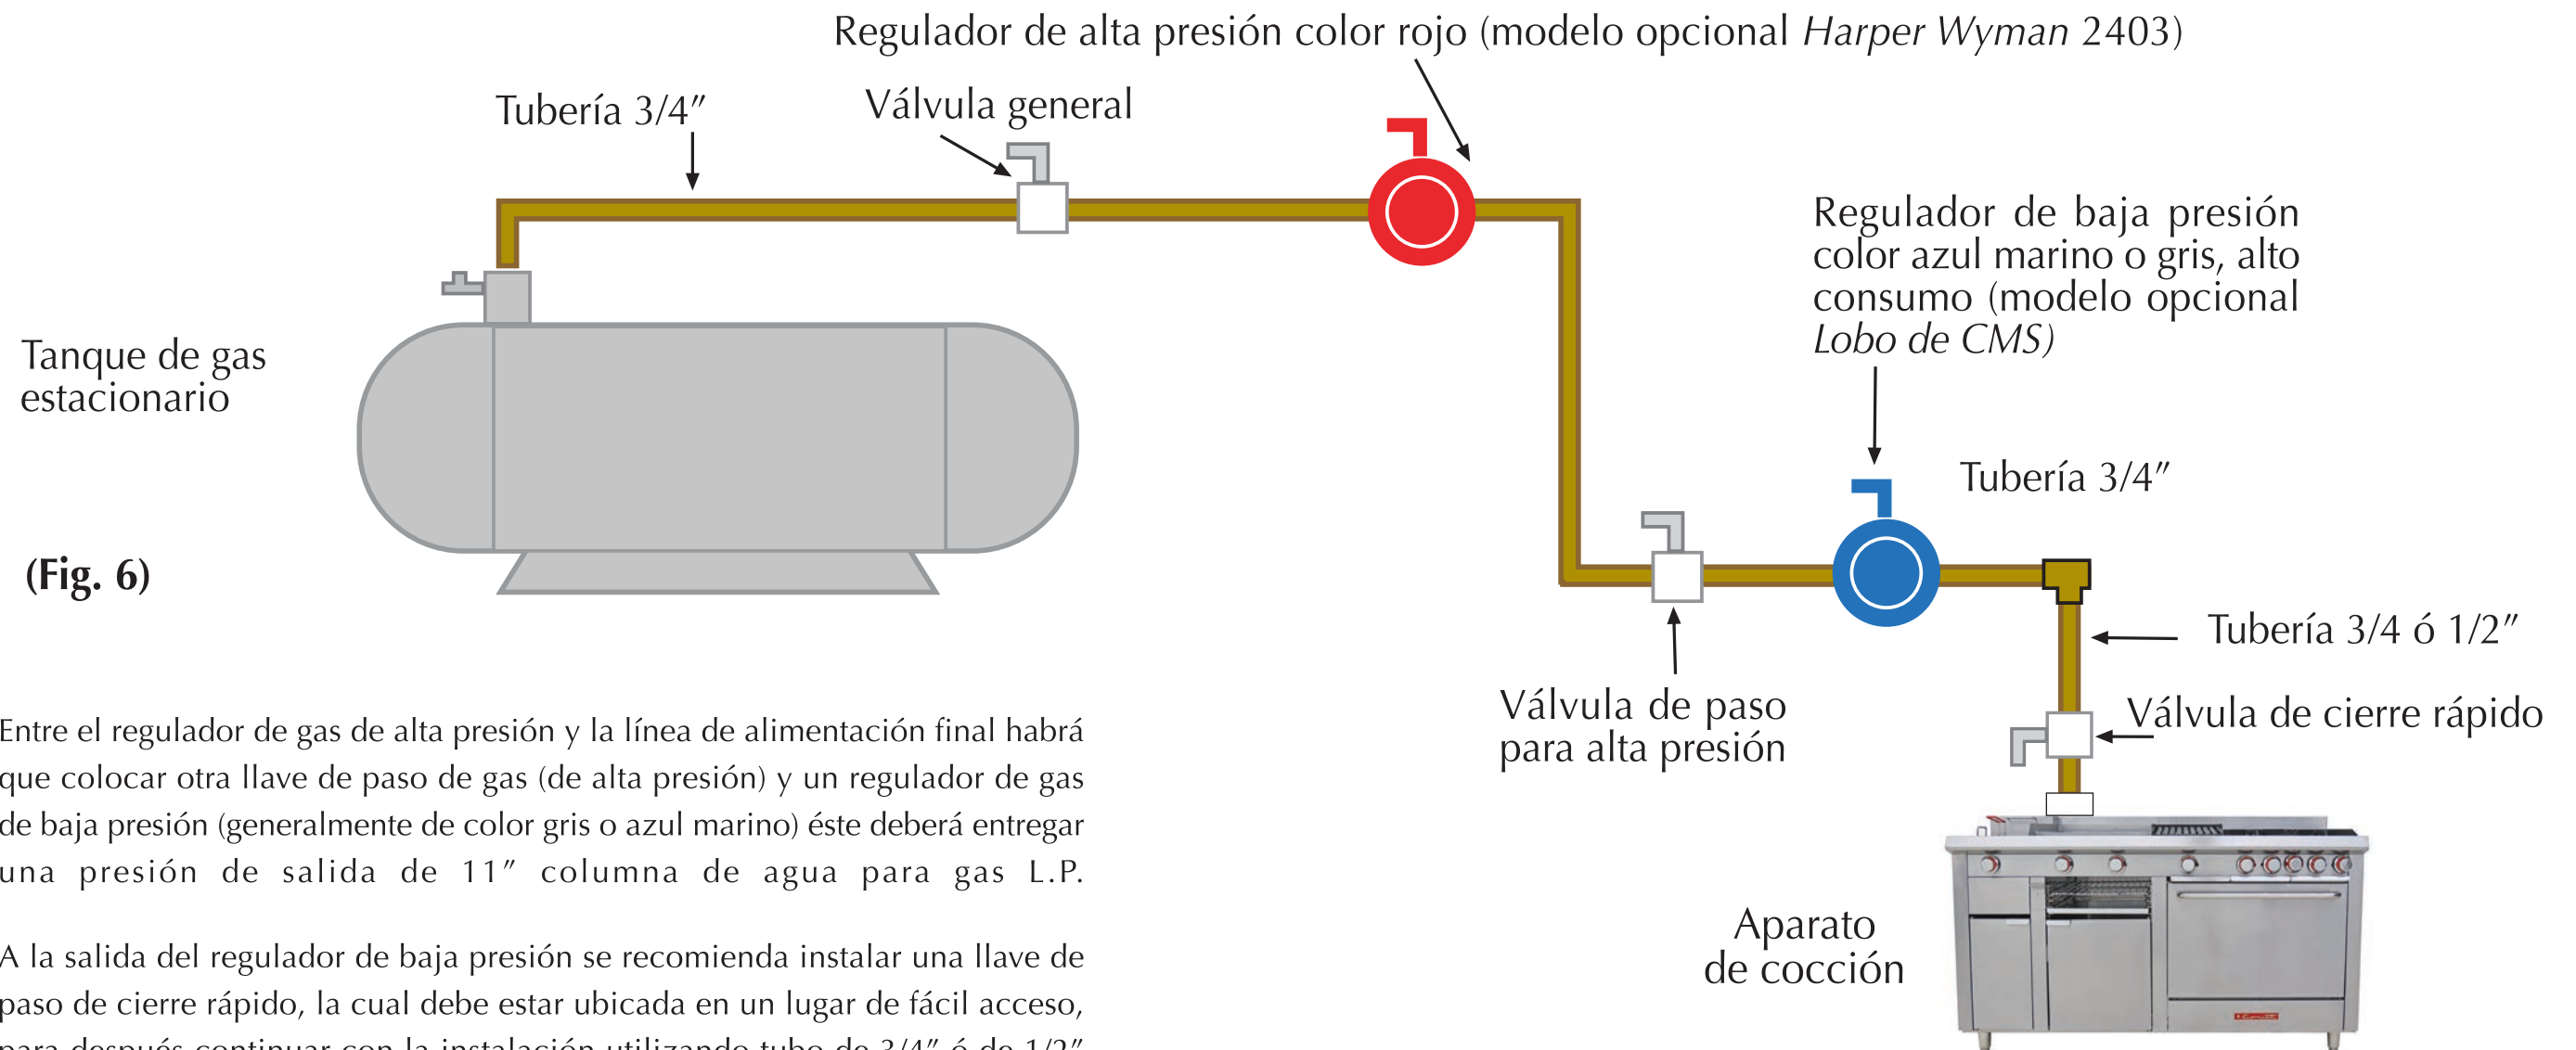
Regulador de alta presión color rojo (modelo opcional *Harper Wyman* 2403)

Tubería 3/4″

Válvula general

Regulador de baja presión color azul marino o gris, alto consumo (modelo opcional *Lobo de CMS*)

Tanque de gas estacionario

Tubería 3/4″

(Fig. 6)

Tubería 3/4 ó 1/2″

Válvula de paso para alta presión

Válvula de cierre rápido

Aparato de cocción

Entre el regulador de gas de alta presión y la línea de alimentación final habrá que colocar otra llave de paso de gas (de alta presión) y un regulador de gas de baja presión (generalmente de color gris o azul marino) éste deberá entregar una presión de salida de 11″ columna de agua para gas L.P.

A la salida del regulador de baja presión se recomienda instalar una llave de paso de cierre rápido, la cual debe estar ubicada en un lugar de fácil acceso, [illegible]